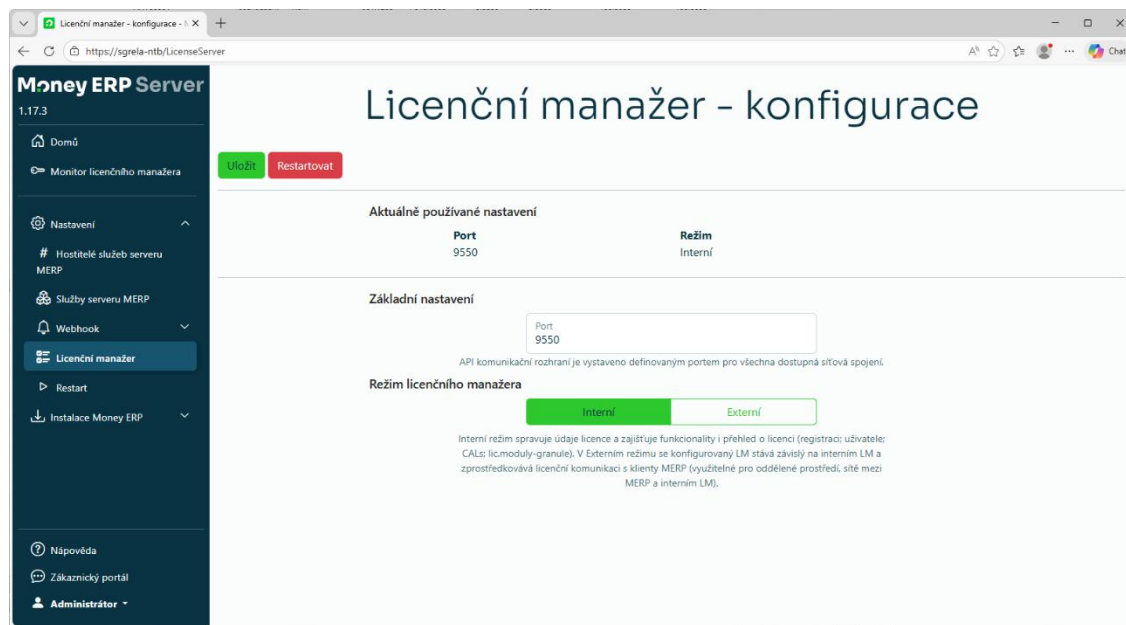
Licenční manažer - konfigurace - M ×
+
https://sgrela-ntb/LicenseServer
Chat

Money ERP Server
1.17.3

Domů
Monitor licenčního manažera
Nastavení
Hostitelé služeb serveru MERP
Služby serveru MERP
Webhook
Licenční manažer
Restart
Instalace Money ERP

Nápověda
Zákaznický portál
Administrátor

Licenční manažer - konfigurace

Uložit
Restartovat

Aktuálně používané nastavení

| Port | Režim |
|---|---|
| 9550 | Interní |

Základní nastavení

Port
9550

API komunikační rozhraní je vystaveno definovaným portem pro všechna dostupná síťová spojení.

Režim licenčního manažera

Interní
Externí

Interní režim spravuje údaje licence a zajišťuje funkcionality i přehled o licenci (registraci; uživatele; CALs; lic.moduly-granule). V Externím režimu se konfigurovaný LM stává závislý na interním LM a zprostředkovává licenční komunikaci s klienty MERP (využitelné pro oddělené prostředí, sítě mezi MERP a interním LM).